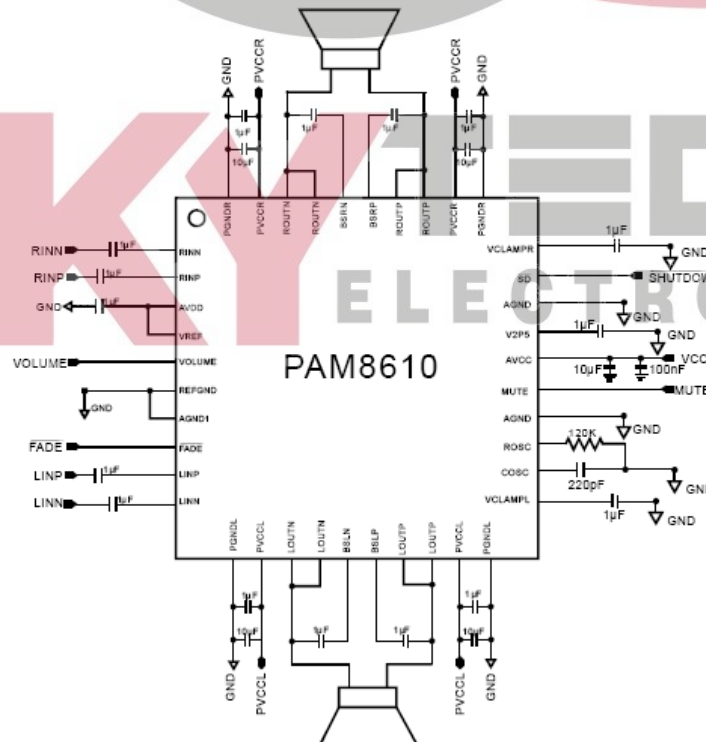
GND
PVCCR
1μF
10μF
1μF
1μF
PVCCR
GND
1μF
10μF
PGNDR
PVCCR
ROUTN
ROUTN
BSRN
BSRP
ROUTP
ROUTP
PVCCR
PGNDR
KY
ELECTRO
RINN
1μF
RINN
RINP
1μF
RINP
GND
1μF
AVDD
VREF
VOLUME
VOLUME
REFGND
GND
AGND1
$\overline{FADE}$
$\overline{FADE}$
LINP
1μF
LINP
LINN
1μF
LINN
PAM8610
VCLAMPR
1μF
GND
SD
SHUTDOW
AGND
GND
V2P5
1μF
GND
AVCC
10μF
100nF
VCC
MUTE
MUTE
AGND
GND
ROSC
120K
COSC
220pF
GN
VCLAMPL
1μF
GND
PGNDL
PVCCL
LOUTN
LOUTN
BSLN
BSLP
LOUTP
LOUTP
PVCCL
PGNDL
1μF
10μF
1μF
1μF
1μF
10μF
GND
PVCCL
PVCCL
GND